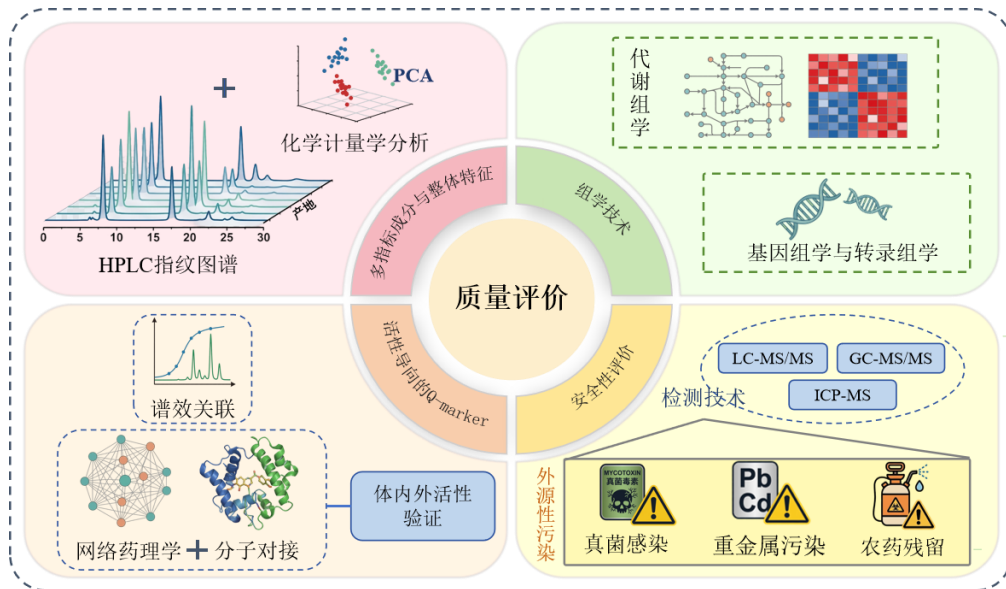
PCA
化学计量学分析
产地
0 5 10 15 20 25 30
HPLC指纹图谱

代谢组学

基因组学与转录组学

多指标成分与整体特征
组学技术
质量评价
活性导向的Q-marker
安全性评价

谱效关联

网络药理学 + 分子对接

体内外活性验证

LC-MS/MS
GC-MS/MS
ICP-MS
检测技术

外源性污染
MYCOTOXIN 真菌毒素
真菌感染
Pb Cd
重金属污染
农药残留